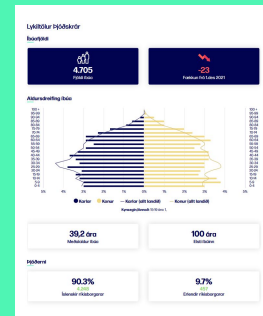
Lykiltölur Þjóðskrár

Íbúafjöldi

4.705
Fjöldi íbúa

-23
Fækkun frá 1.des 2021

Aldursdreifing íbúa

100 +
95-99
90-94
85-89
80-84
75-79
70-74
65-69
60-64
55-59
50-54
45-49
40-44
35-39
30-34
25-29
20-24
15-19
10-14
5-9
0-4

5% 4% 3% 2% 1% 0% 1% 2% 3% 4% 5%

Karlar Konur Karlar (allt landið) Konur (allt landið)

Kynjahlutfall: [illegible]

39,2 ára
Miðaldur íbúa

100 ára
Elsti íbúinn

Þjóðerni

90.3%
4.248
Íslenskir ríkisborgarar

9.7%
457
Erlendir ríkisborgarar